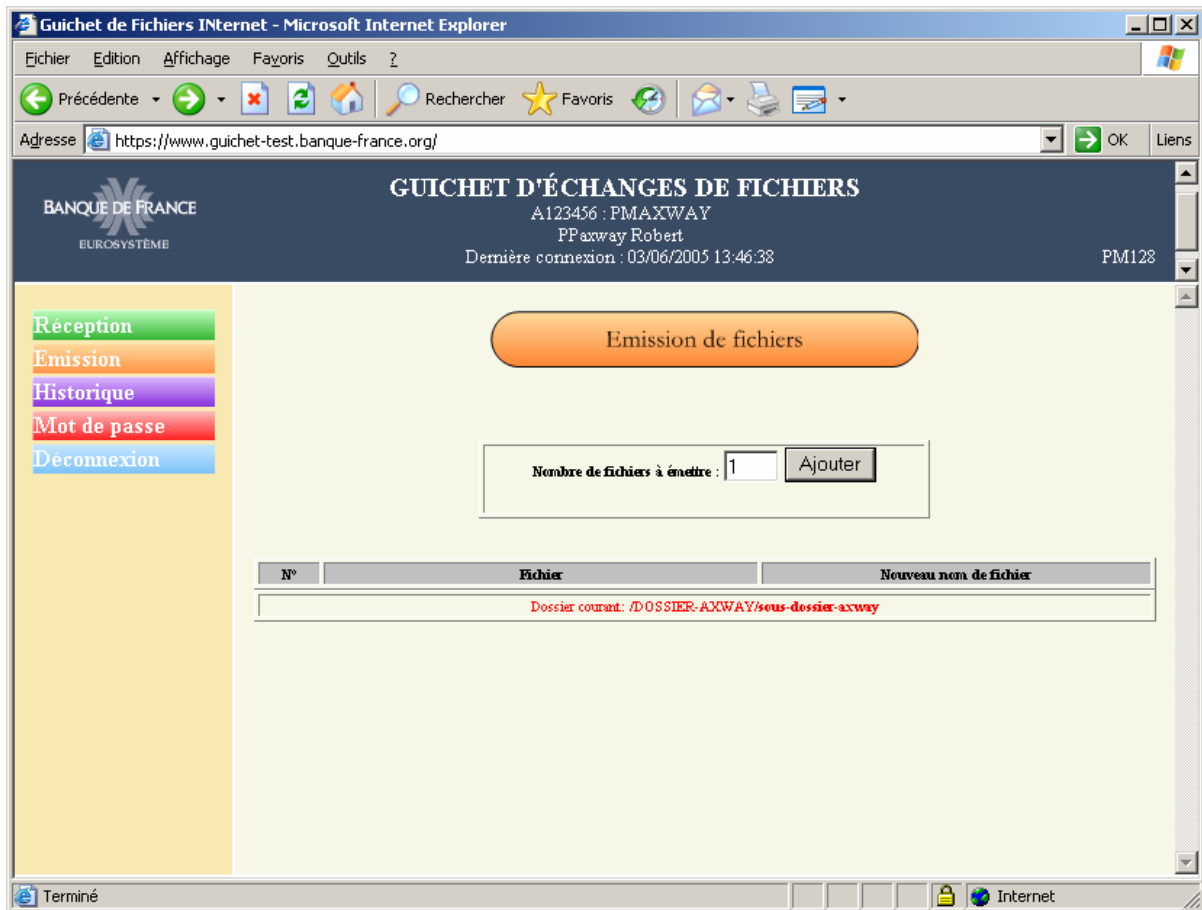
Guichet de Fichiers INternet - Microsoft Internet Explorer

Fichier Edition Affichage Favoris Outils ?

Précédente Rechercher Favoris

Adresse https://www.guichet-test.banque-france.org/ OK Liens

BANQUE DE FRANCE
EUROSYSTÈME

GUICHET D'ÉCHANGES DE FICHIERS
A123456 : PMAXWAY
PPaxway Robert
Dernière connexion : 03/06/2005 13:46:38

PM128

Réception
Emission
Historique
Mot de passe
Déconnexion

Emission de fichiers

Nombre de fichiers à émettre : 1 Ajouter

| N° | Fichier | Nouveau nom de fichier |
|---|---|---|
| Dossier courant : /DOSSIER-AXWAY/sous-dossier-axway | | |

Terminé Internet